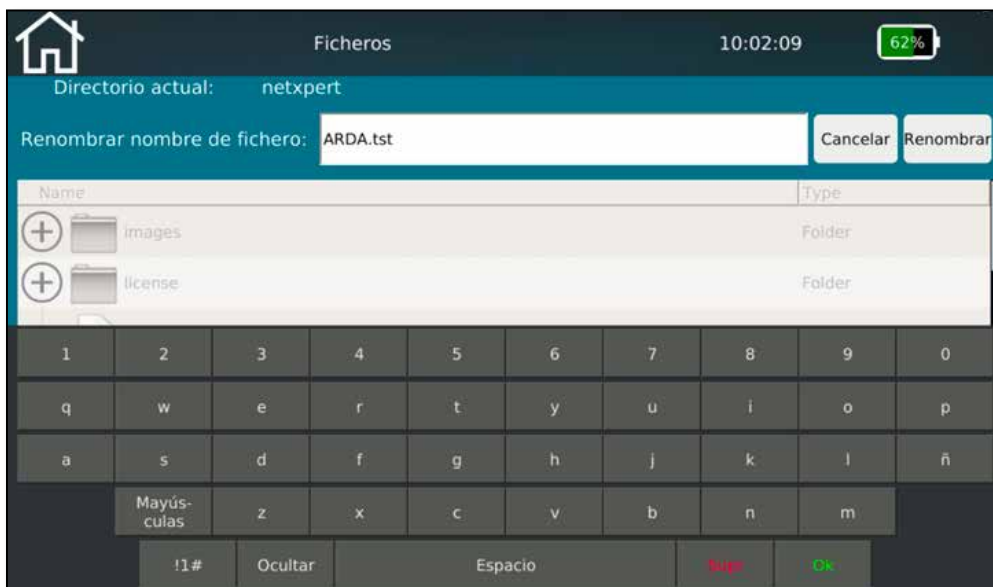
Ficheros 10:02:09 62%

Directorio actual: netxpert

Renombrar nombre de fichero: ARDA.tst Cancelar Renombrar

| Name | Type |
|---|---|
| images | Folder |
| license | Folder |

1 2 3 4 5 6 7 8 9 0

q w e r t y u i o p

a s d f g h j k l ñ

Mayúsculas z x c v b n m

!1# Ocultar Espacio Supr Ok